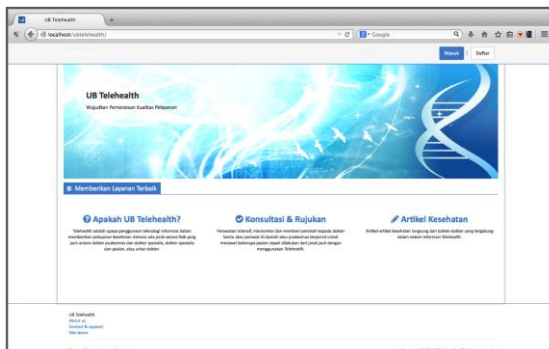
UB Telehealth

localhost/ubtelehealth/

Google

Masuk

Daftar

UB Telehealth

Wujudkan Pemerataan Kualitas Pelayanan

Memberikan Layanan Terbaik

Apakah UB Telehealth?

Telehealth adalah upaya penggunaan teknologi informasi dalam memberikan pelayanan kesehatan dimana ada jarak secara fisik yang jauh antara dokter puskesmas dan dokter spesialis, dokter spesialis dan pasien, atau antar dokter.

Konsultasi & Rujukan

Pemeriksaan Interaktif, memonitor dan meminta penilaian kepada dokter bantu atau perawat di daerah atau puskesmas terpencil untuk merawat beberapa pasien dapat dilakukan dari jarak jauh dengan menggunakan Telehealth.

Artikel Kesehatan

Artikel-artikel kesehatan langsung dari dokter-dokter yang tergabung dalam sistem informasi Telehealth.

UB Telehealth
About us
Contact & support
Site status

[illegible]